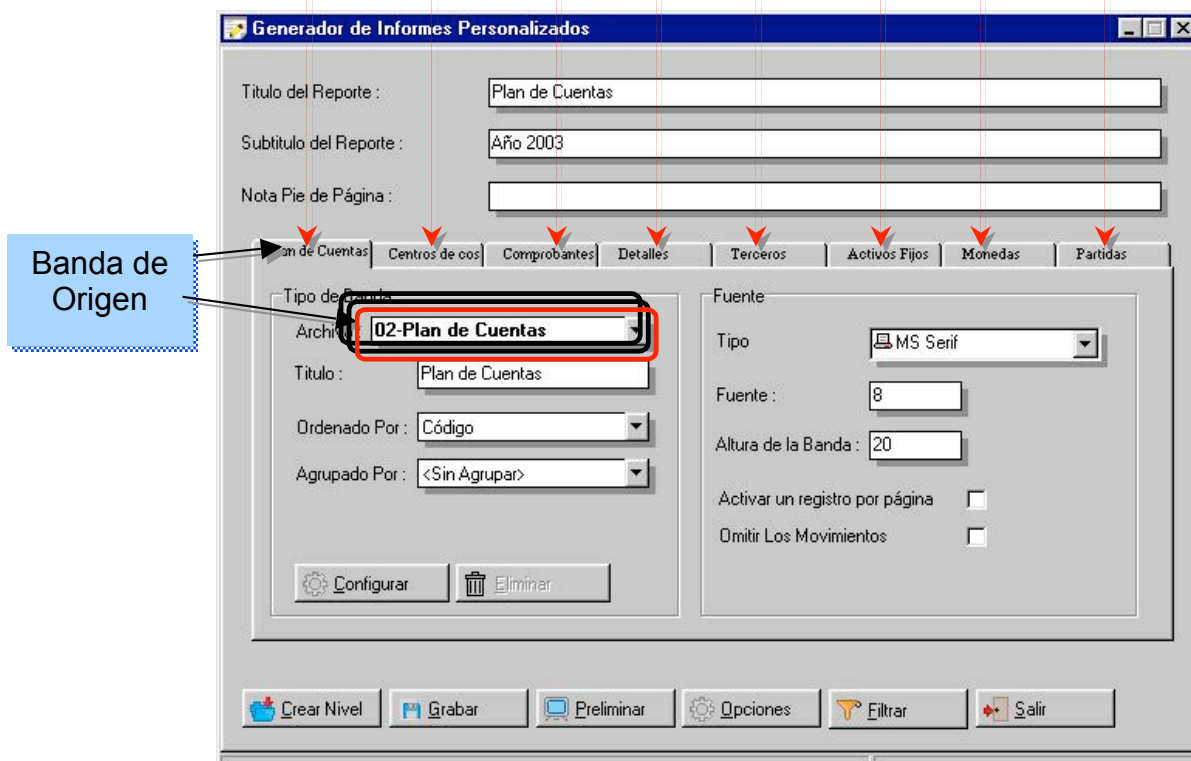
Generador de Informes Personalizados

Titulo del Reporte : Plan de Cuentas

Subtitulo del Reporte : Año 2003

Nota Pie de Página :

Banda de Origen

an de Cuentas | Centros de cos | Comprobantes | Detalles | Terceros | Activos Fijos | Monedas | Partidas

Tipo de Banda

Archi 02-Plan de Cuentas

Titulo : Plan de Cuentas

Ordenado Por : Código

Agrupado Por : <Sin Agrupar>

Configurar | Eliminar

Fuente

Tipo MS Serif

Fuente : 8

Altura de la Banda : 20

Activar un registro por página

Omitir Los Movimientos

Crear Nivel | Grabar | Preliminar | Opciones | Filtrar | Salir